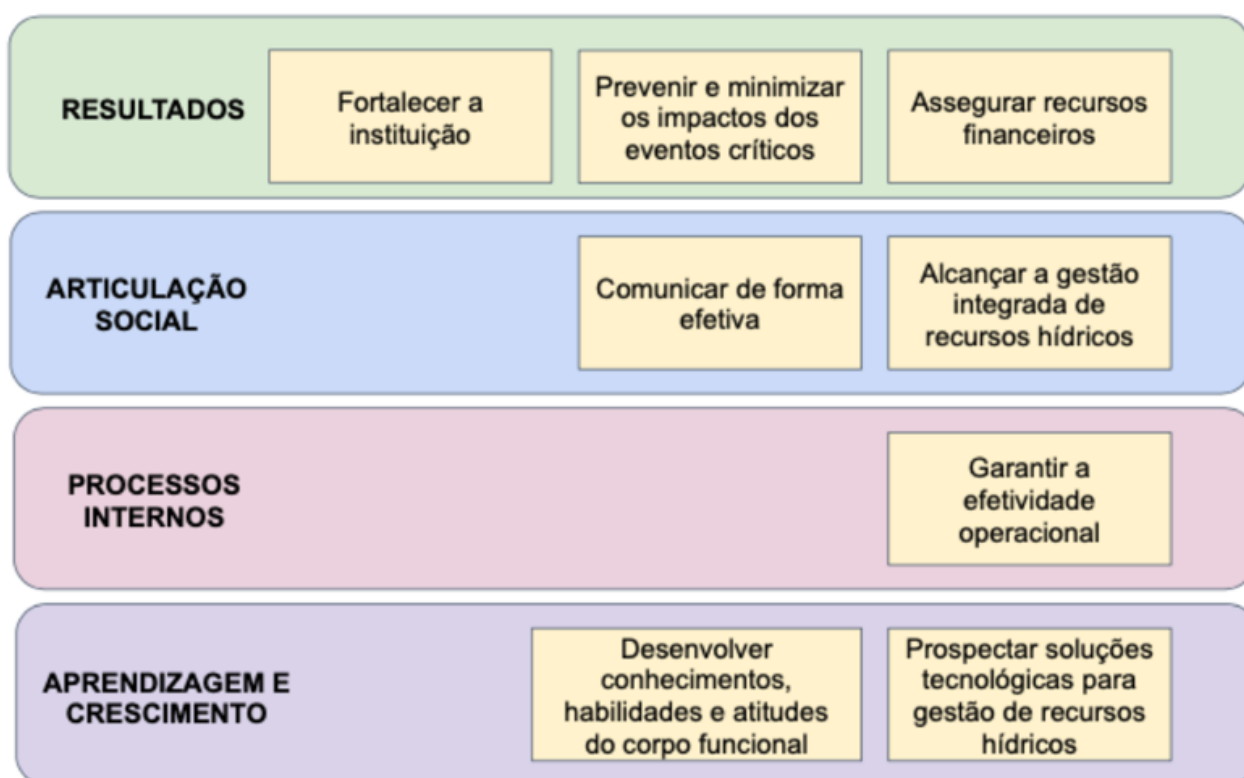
RESULTADOS

Fortalecer a instituição

Prevenir e minimizar os impactos dos eventos críticos

Assegurar recursos financeiros

ARTICULAÇÃO SOCIAL

Comunicar de forma efetiva

Alcançar a gestão integrada de recursos hídricos

PROCESSOS INTERNOS

Garantir a efetividade operacional

APRENDIZAGEM E CRESCIMENTO

Desenvolver conhecimentos, habilidades e atitudes do corpo funcional

Prospectar soluções tecnológicas para gestão de recursos hídricos